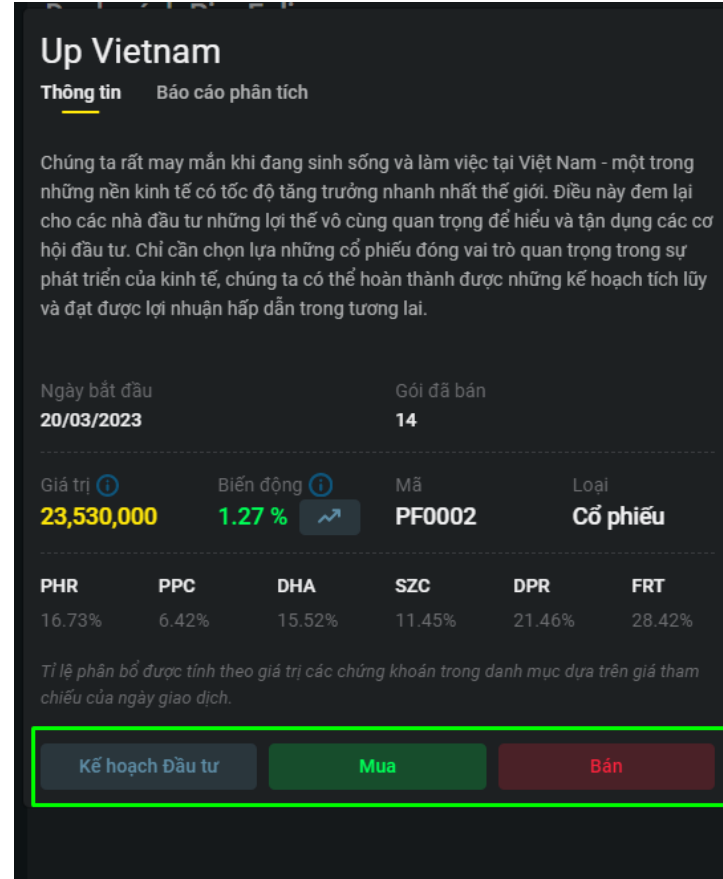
Up Vietnam

Thông tin Báo cáo phân tích

Chúng ta rất may mắn khi đang sinh sống và làm việc tại Việt Nam - một trong những nền kinh tế có tốc độ tăng trưởng nhanh nhất thế giới. Điều này đem lại cho các nhà đầu tư những lợi thế vô cùng quan trọng để hiểu và tận dụng các cơ hội đầu tư. Chỉ cần chọn lựa những cổ phiếu đóng vai trò quan trọng trong sự phát triển của kinh tế, chúng ta có thể hoàn thành được những kế hoạch tích lũy và đạt được lợi nhuận hấp dẫn trong tương lai.

Ngày bắt đầu
20/03/2023

Gói đã bán
14

Giá trị
23,530,000

Biến động
1.27 %

Mã
PF0002

Loại
Cổ phiếu

| PHR | PPC | DHA | SZC | DPR | FRT |
|---|---|---|---|---|---|
| 16.73% | 6.42% | 15.52% | 11.45% | 21.46% | 28.42% |

Tỉ lệ phân bổ được tính theo giá trị các chứng khoán trong danh mục dựa trên giá tham chiếu của ngày giao dịch.

Kế hoạch Đầu tư Mua Bán